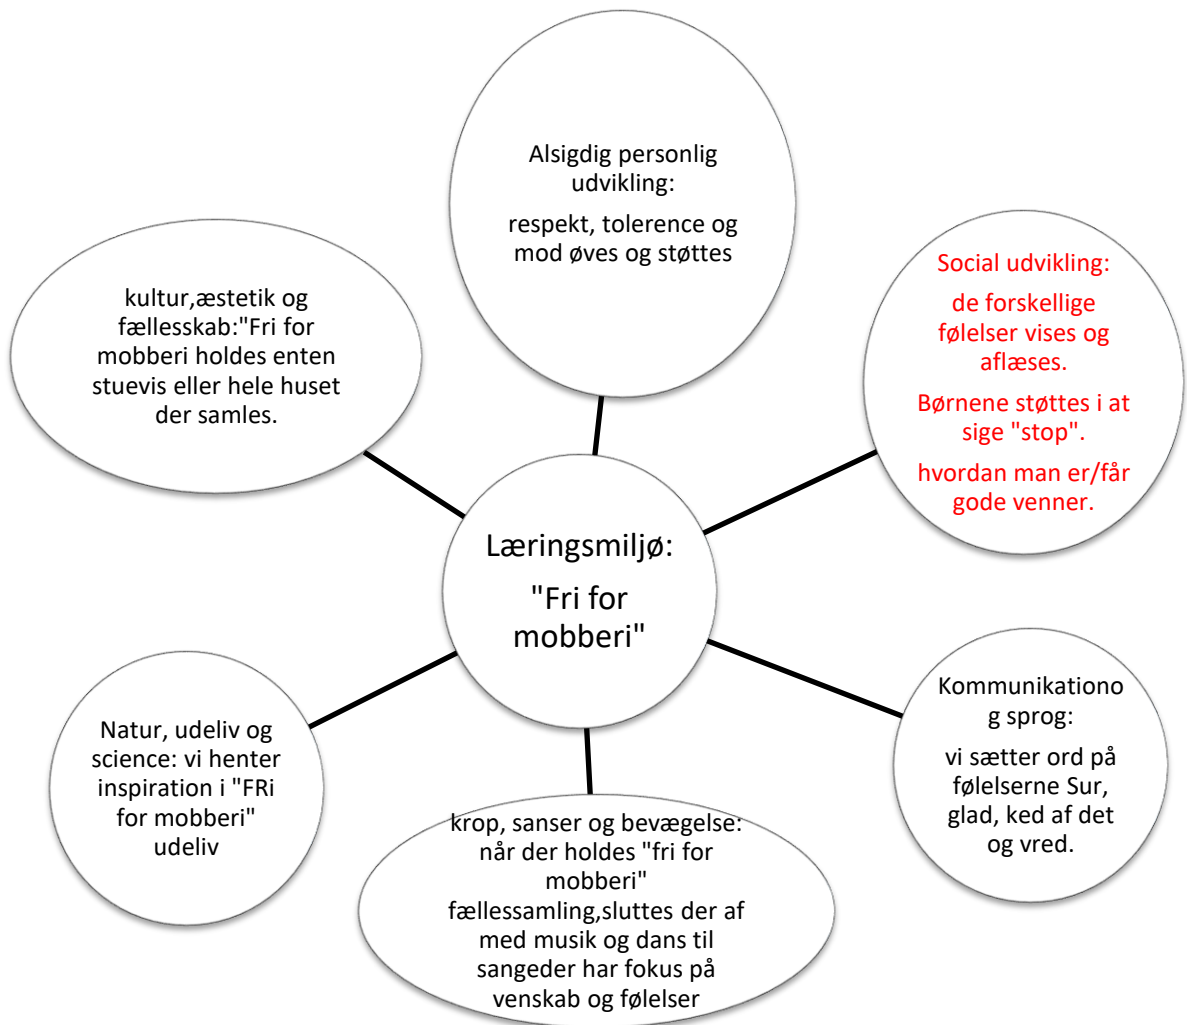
Alsigdig personlig udvikling:

respekt, tolerence og mod øves og støttes

kultur,æstetik og fællesskab:"Fri for mobberi holdes enten stuevis eller hele huset der samles.

Social udvikling:

de forskellige følelser vises og aflæses.

Børnene støttes i at sige "stop".

hvordan man er/får gode venner.

Læringsmiljø:

"Fri for mobberi"

Kommunikationog sprog:

vi sætter ord på følelserne Sur, glad, ked af det og vred.

Natur, udeliv og science: vi henter inspiration i "FRi for mobberi" udeliv

krop, sanser og bevægelse: når der holdes "fri for mobberi" fællessamling,sluttes der af med musik og dans til sangeder har fokus på venskab og følelser